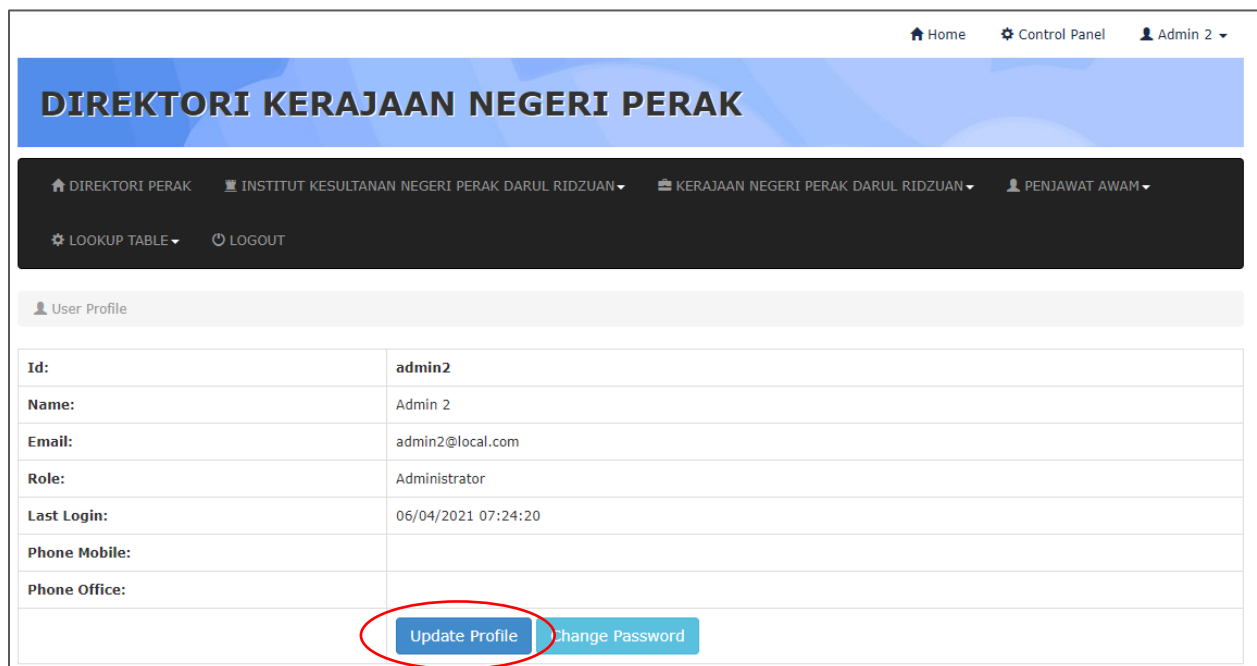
Home Control Panel Admin 2

DIREKTORI KERAJAAN NEGERI PERAK

DIREKTORI PERAK INSTITUT KESULTANAN NEGERI PERAK DARUL RIDZUAN KERAJAAN NEGERI PERAK DARUL RIDZUAN PENJAWAT AWAM

LOOKUP TABLE LOGOUT

User Profile

| | |
|---|---|
| Id: | admin2 |
| Name: | Admin 2 |
| Email: | admin2@local.com |
| Role: | Administrator |
| Last Login: | 06/04/2021 07:24:20 |
| Phone Mobile: | |
| Phone Office: | |

Update Profile Change Password